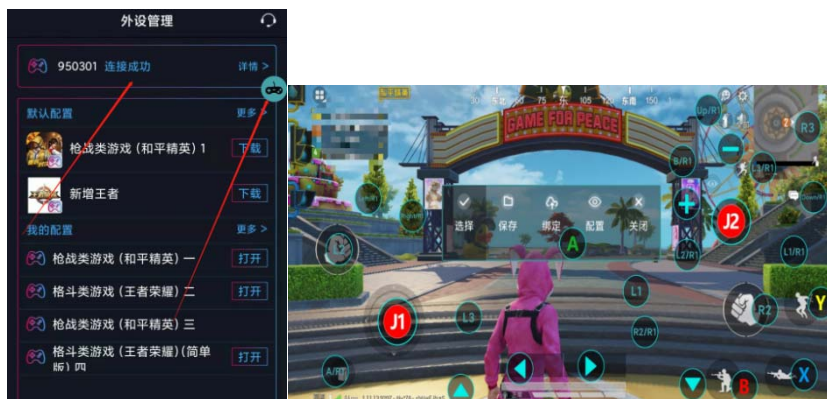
外设管理

950301 连接成功 详情 >

默认配置 更多 >

枪战类游戏（和平精英）1 下载

新增王者 下载

我的配置 更多 >

枪战类游戏（和平精英）一 打开

格斗类游戏（王者荣耀）二 打开

枪战类游戏（和平精英）三

格斗类游戏（王者荣耀）(简单版）四 打开

GAME FOR PEACE

选择 保存 绑定 配置 关闭

Up/R1 R3 B/R1 J2 L1/R1 L2/R1 A J1 L3 L1 R2/R1 R2 Y A/R1 B X